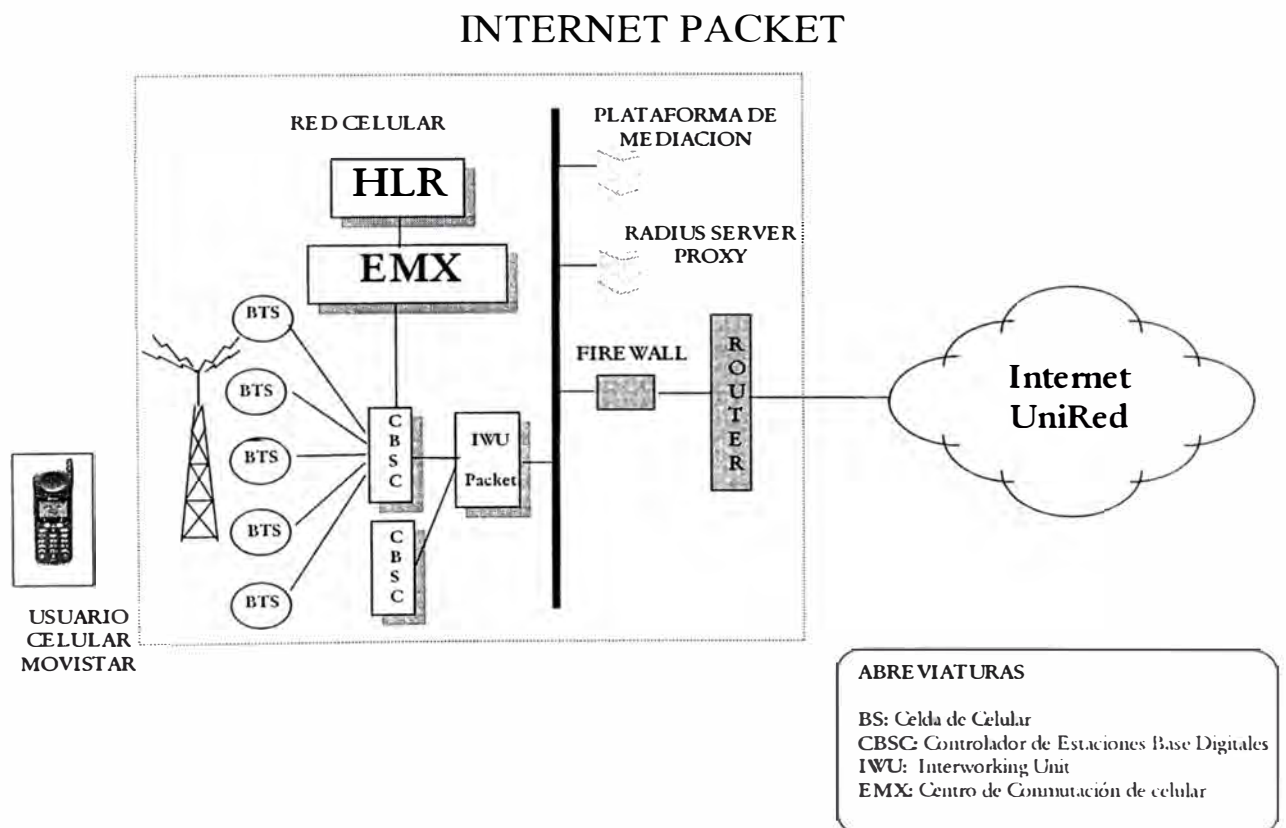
INTERNET PACKET

RED CELULAR

HLR

EMX

PLATAFORMA DE MEDIACION

RADIUS SERVER PROXY

BTS

BTS

BTS

BTS

BTS

CBSC

CBSC

IWU Packet

FIREWALL

ROUTER

Internet UniRed

USUARIO CELULAR MOVISTAR

ABREVIATURAS

BS: Celda de Celular
CBSC: Controlador de Estaciones Base Digitales
IWU: Interworking Unit
EMX: Centro de Conmutación de celular